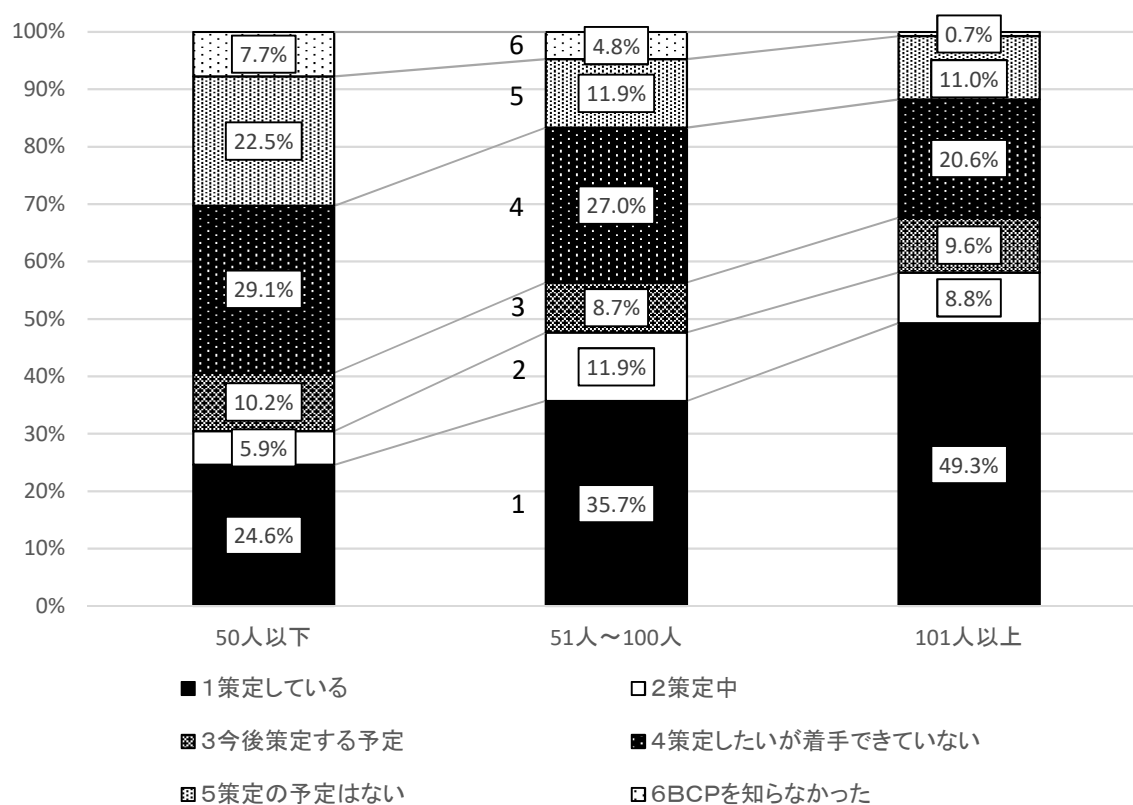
100%
90%
80%
70%
60%
50%
40%
30%
20%
10%
0%

7.7%
22.5%
29.1%
10.2%
5.9%
24.6%

6
5
4
3
2
1

4.8%
11.9%
27.0%
8.7%
11.9%
35.7%

0.7%
11.0%
20.6%
9.6%
8.8%
49.3%

50人以下
51人～100人
101人以上

1策定している
2策定中
3今後策定する予定
4策定したいが着手できていない
5策定の予定はない
6BCPを知らなかった